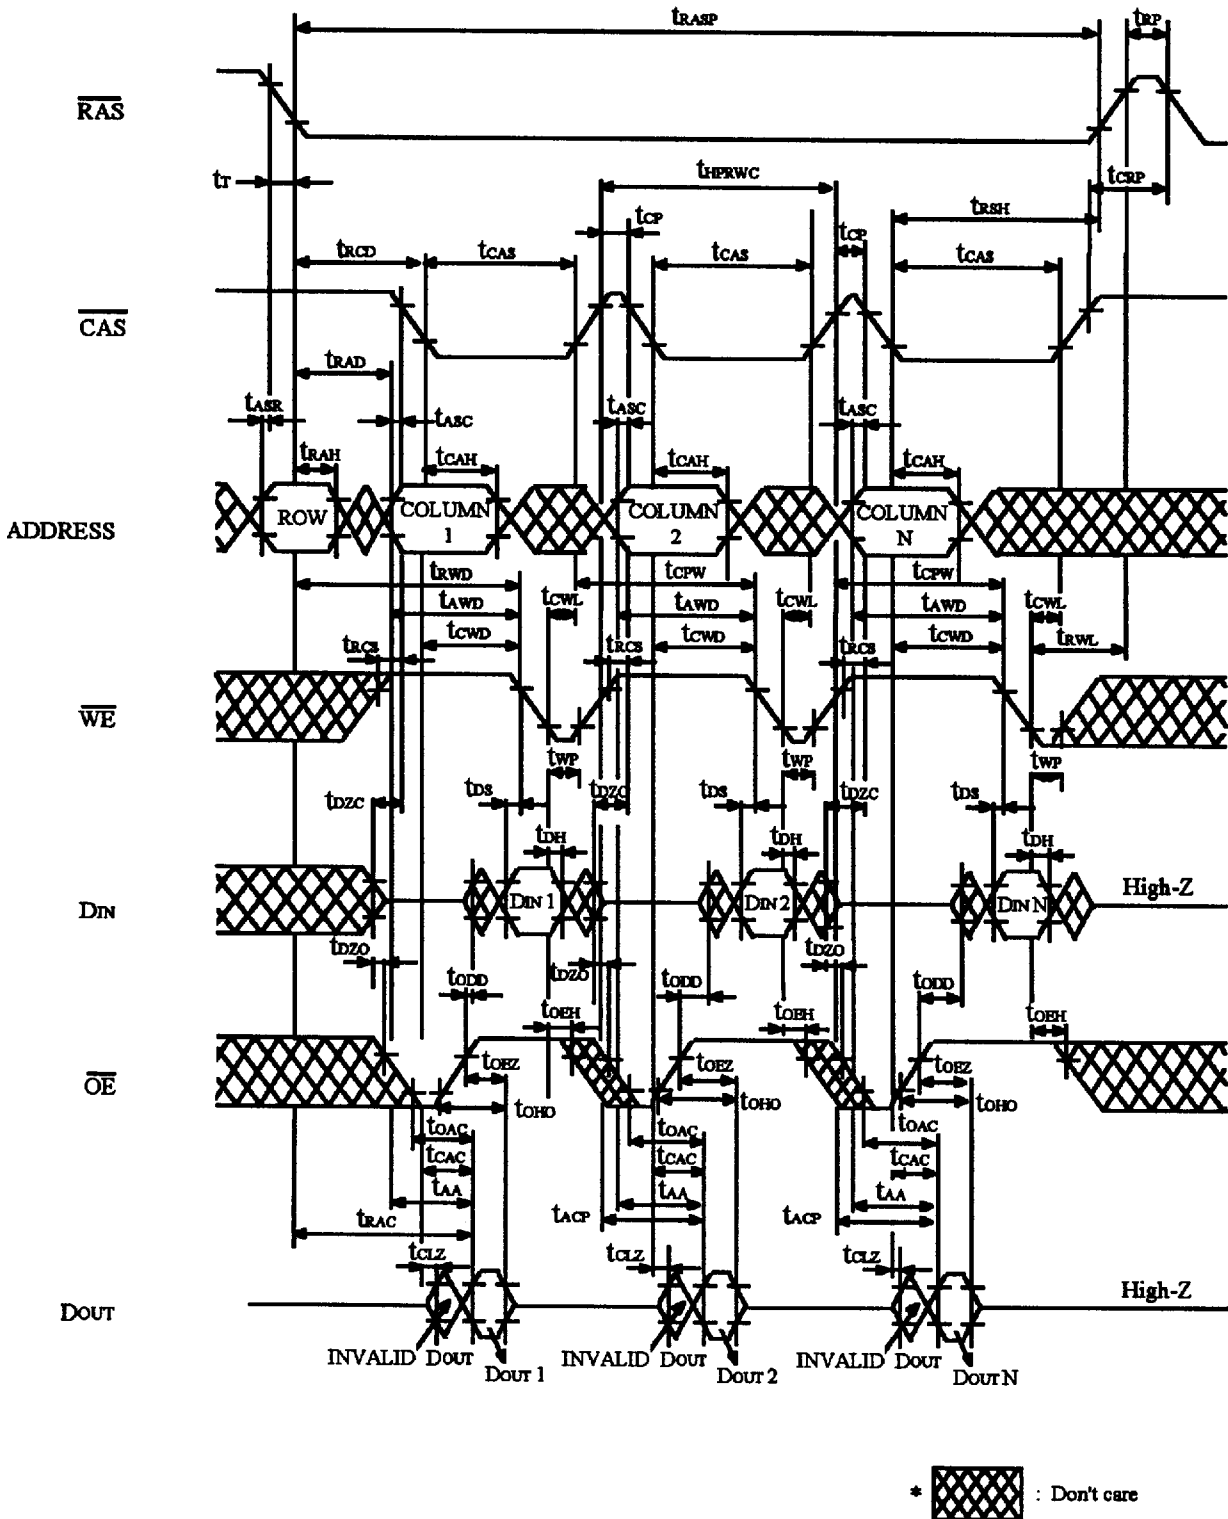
$t_{RASP}$
$t_{RP}$
$\overline{RAS}$
$t_T$
$t_{HPRWC}$
$t_{CRP}$
$t_{CP}$
$t_{RSH}$
$t_{RCD}$
$t_{CAS}$
$t_{CAS}$
$t_{CP}$
$t_{CAS}$
$\overline{CAS}$
$t_{RAD}$
$t_{ASR}$
$t_{ASC}$
$t_{ASC}$
$t_{ASC}$
$t_{RAH}$
$t_{CAH}$
$t_{CAH}$
$t_{CAH}$
ADDRESS
ROW
COLUMN 1
COLUMN 2
COLUMN N
$t_{RWD}$
$t_{CPW}$
$t_{CPW}$
$t_{AWD}$
$t_{CWL}$
$t_{AWD}$
$t_{CWL}$
$t_{AWD}$
$t_{CWL}$
$t_{CWD}$
$t_{CWD}$
$t_{CWD}$
$t_{RWL}$
$t_{RCS}$
$t_{RCS}$
$t_{RCS}$
$\overline{WE}$
$t_{WP}$
$t_{WP}$
$t_{WP}$
$t_{DZC}$
$t_{DS}$
$t_{DZC}$
$t_{DS}$
$t_{DZC}$
$t_{DS}$
$t_{DH}$
$t_{DH}$
$t_{DH}$
DIN
DIN 1
DIN 2
DIN N
High-Z
$t_{DZO}$
$t_{DZO}$
$t_{DZO}$
$t_{ODD}$
$t_{ODD}$
$t_{ODD}$
$t_{OEH}$
$t_{OEH}$
$t_{OEH}$
$\overline{OE}$
$t_{OEZ}$
$t_{OEZ}$
$t_{OEZ}$
$t_{OHO}$
$t_{OHO}$
$t_{OHO}$
$t_{OAC}$
$t_{OAC}$
$t_{OAC}$
$t_{CAC}$
$t_{CAC}$
$t_{CAC}$
$t_{AA}$
$t_{AA}$
$t_{AA}$
$t_{RAC}$
$t_{ACP}$
$t_{ACP}$
$t_{CLZ}$
$t_{CLZ}$
$t_{CLZ}$
DOUT
High-Z
INVALID DOUT
DOUT 1
INVALID DOUT
DOUT 2
INVALID DOUT
DOUT N
* : Don't care